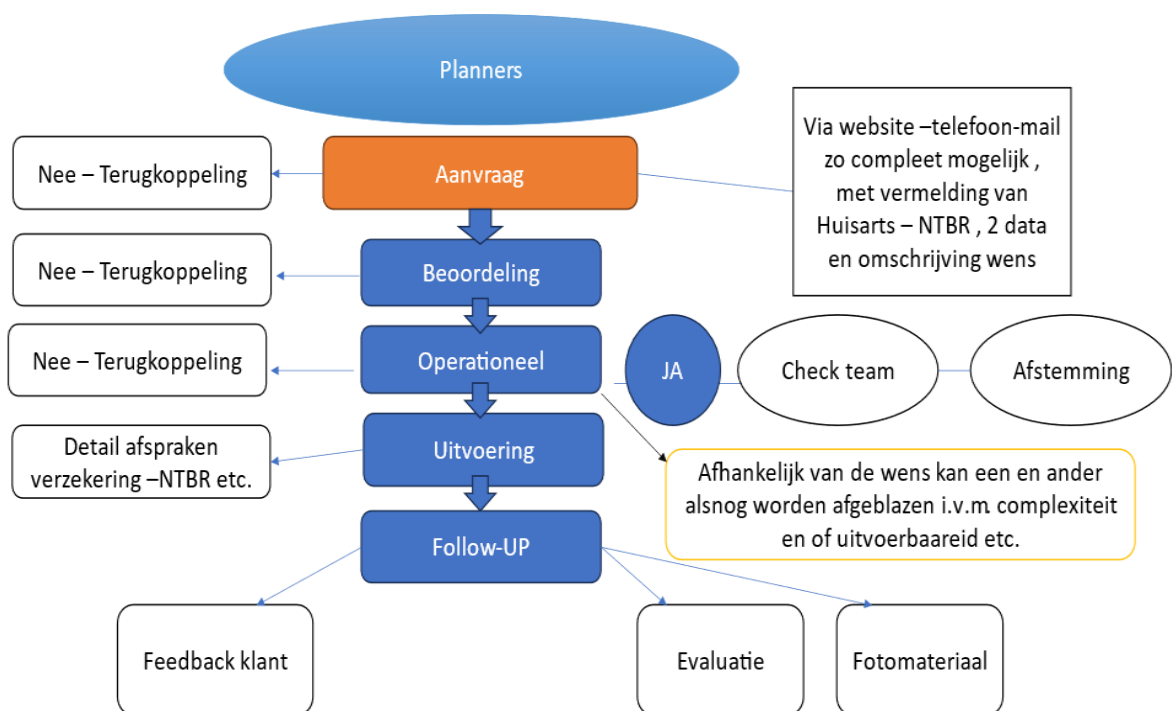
Planners

Nee – Terugkoppeling

Aanvraag

Via website –telefoon-mail zo compleet mogelijk , met vermelding van Huisarts – NTBR , 2 data en omschrijving wens

Nee – Terugkoppeling

Beoordeling

Nee – Terugkoppeling

Operationeel

JA

Check team

Afstemming

Detail afspraken verzekering –NTBR etc.

Uitvoering

Afhankelijk van de wens kan een en ander alsnog worden afgeblazen i.v.m. complexiteit en of uitvoerbaareid etc.

Follow-UP

Feedback klant

Evaluatie

Fotomateriaal